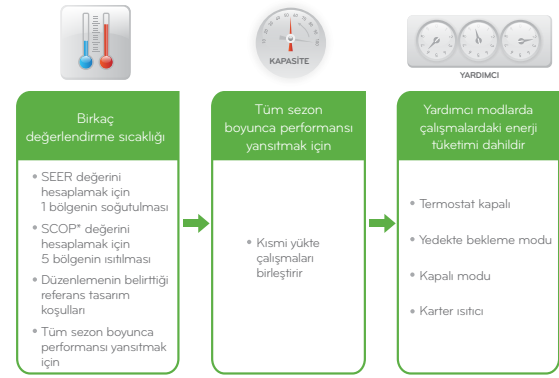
KAPASİTE

YARDIMCI

Birkaç değerlendirme sıcaklığı

• SEER değerini hesaplamak için 1 bölgenin soğutulması
• SCOP* değerini hesaplamak için 5 bölgenin ısıtılması
• Düzenlemenin belirttiği referans tasarım koşulları
• Tüm sezon boyunca performansı yansıtmak için

Tüm sezon boyunca performansı yansıtmak için

• Kısmi yükte çalışmaları birleştirir

Yardımcı modlarda çalışmalardaki enerji tüketimi dahildir

• Termostat kapalı
• Yedekte bekleme modu
• Kapalı modu
• Karter ısıtıcı